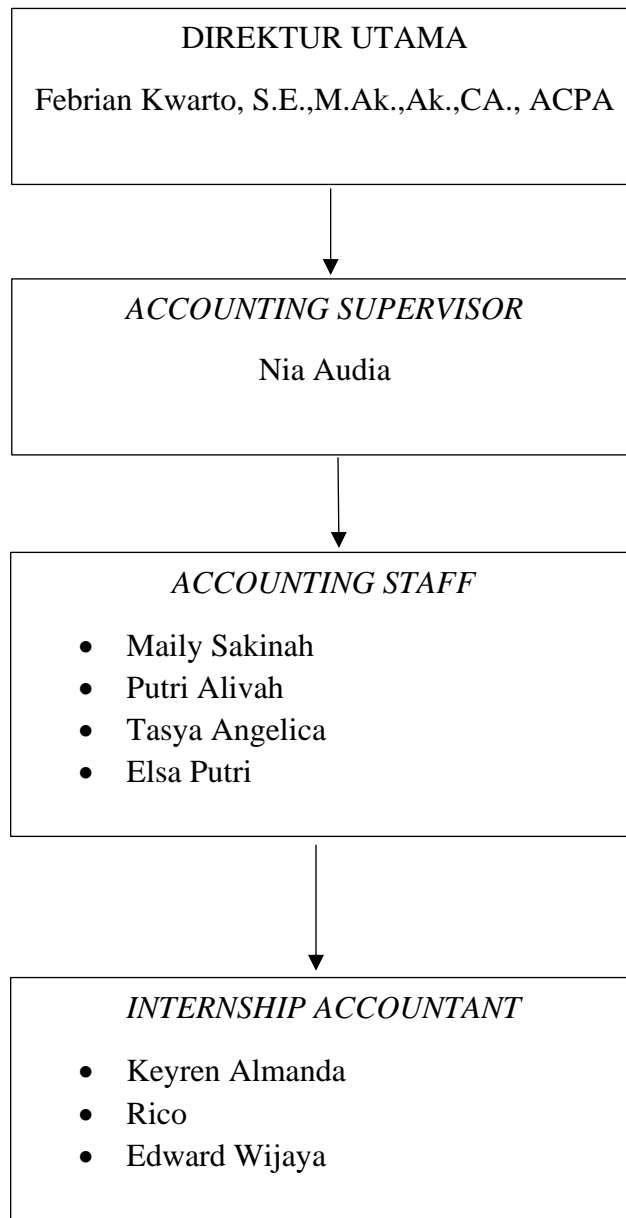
DIREKTUR UTAMA

Febrian Kwarto, S.E.,M.Ak.,Ak.,CA., ACPA

ACCOUNTING SUPERVISOR

Nia Audia

ACCOUNTING STAFF

- Maily Sakinah
- Putri Alivah
- Tasya Angelica
- Elsa Putri

INTERNSHIP ACCOUNTANT

- Keyren Almanda
- Rico
- Edward Wijaya